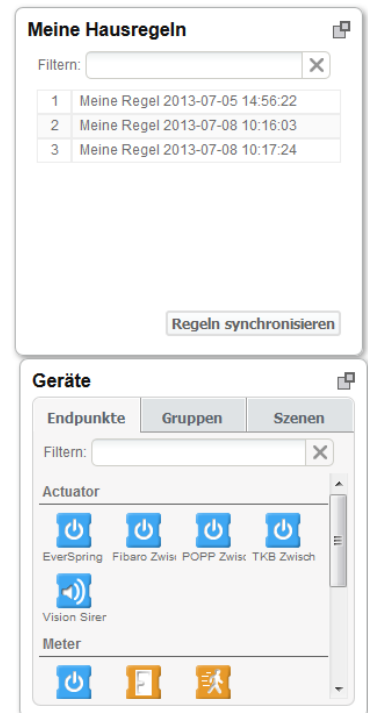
Meine Hausregeln

Filtern:

| 1 | Meine Regel 2013-07-05 14:56:22 |
|---|---|
| 2 | Meine Regel 2013-07-08 10:16:03 |
| 3 | Meine Regel 2013-07-08 10:17:24 |

Regeln synchronisieren

Geräte

Endpunkte Gruppen Szenen

Filtern:

Actuator

EverSpring Fibaro Zwis POPP Zwis TKB Zwisch

Vision Sirer

Meter